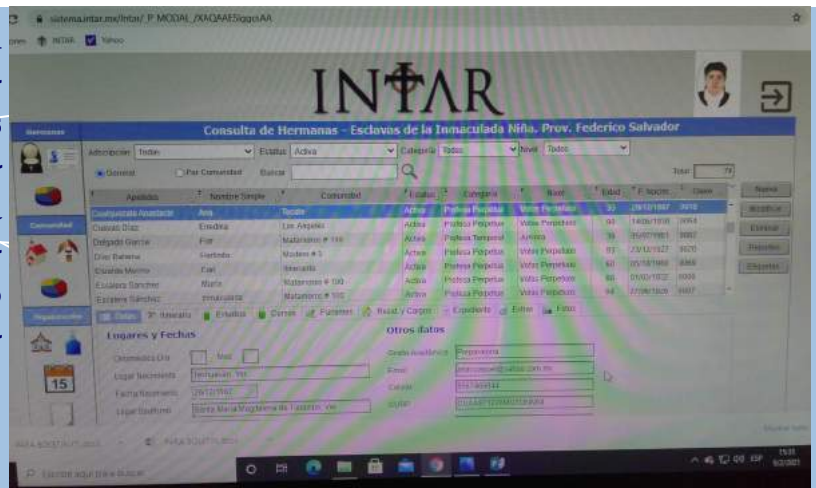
sistema.intar.mx/Intar/_P_MODAL_/XAQAAE5iggoAA

INTAR Yahoo

INTAR

Hermanas

Consulta de Hermanas - Esclavas de la Inmaculada Niña. Prov. Federico Salvador

Adscripción Todas Estatus Activa Categoría Todas Nivel Todos

General Por Comunidad Buscar

Total 79

| Apellido | Nombre Simple | Comunidad | Estatus | Categoría | Nivel | Edad | F. Nacim. | Clave |
|---|---|---|---|---|---|---|---|---|
| Cuahquecatla Anastacio | Ana | Tecate | Activa | Profesa Perpetua | Votos Perpetuos | 33 | 29/10/1987 | 0018 |
| Cuevas Díaz | Emelina | Los Angeles | Activa | Profesa Perpetua | Votos Perpetuos | 94 | 14/06/1926 | 0064 |
| Delgado García | Fidi | Matamoros # 100 | Activa | Profesa Temporal | Juniora | 36 | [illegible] | 0087 |
| Díaz Baleria | Evelinda | Modelo # 3 | Activa | Profesa Perpetua | Votos Perpetuos | 97 | 23/12/1927 | 0020 |
| Escalón Merino | Evel | Hermosillo | Activa | Profesa Perpetua | Votos Perpetuos | 60 | 05/10/1960 | 0068 |
| Escalera Sánchez | María | Matamoros # 100 | Activa | Profesa Perpetua | Votos Perpetuos | 66 | 01/10/1952 | 0006 |
| Escalera Sánchez | Inmaculada | Matamoros # 100 | Activa | Profesa Perpetua | Votos Perpetuos | 64 | 27/06/1956 | 0007 |

Nuevo
Modificar
Eliminar
Reportes
Etiquetas

Comunidad

Reparaciones

Datos Itinerario Estudios Cursos Permisos Retiro y Cargos Expediente Extras Fotos

Lugares y Fechas

Onomástica Día Mes

Lugar Nacimiento Techuacan, Ver.

Fecha Nacimiento 29/10/1987

Lugar Bautismo Santa María Magdalena de Taxatlán, Ver.

Otros datos

Grado Académico Preparatoria

Email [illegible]@yahoo.com.mx

Celular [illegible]

CURP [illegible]

15

Escribir aquí para buscar

15:11
9/2/2021